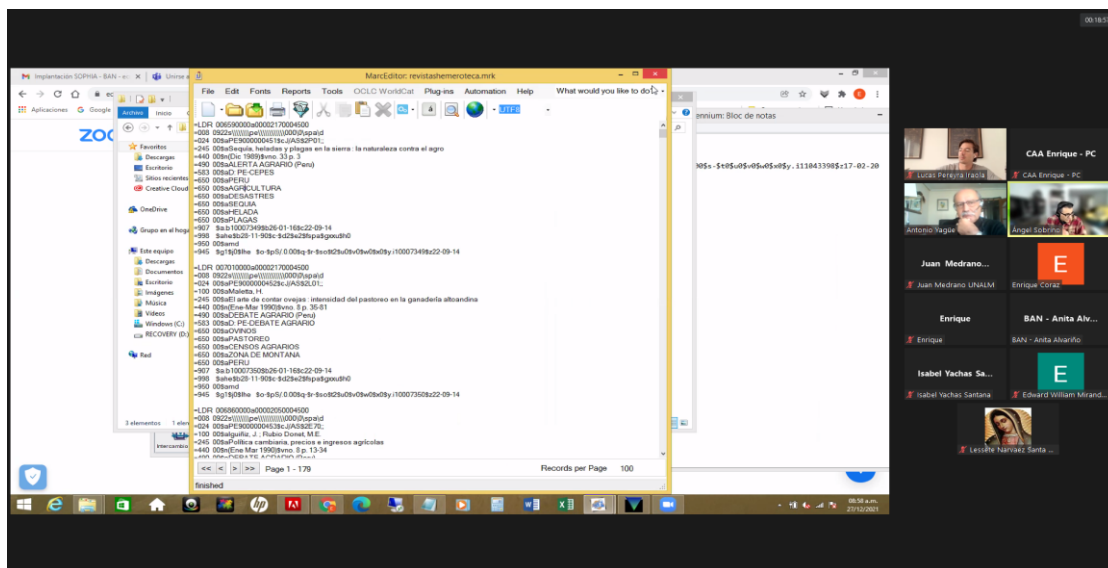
00:18:5

Implantación SOPHIA - BAN - ec
Unirse a

Aplicaciones Google

Archivo Inicio

Favoritos
Descargas
Escritorio
Sitios recientes
Creative Cloud

OneDrive

Grupo en el hog

Este equipo
Descargas
Documentos
Escritorio
Imágenes
Música
Vídeos
Windows (C:)
RECOVERY (D:)

Red

3 elementos 1 ele

MarcEditor: revistashemeroteca.mrk

File Edit Fonts Reports Tools OCLC WorldCat Plug-ins Automation Help What would you like to do?

UTF8

=LDR 00659000a00002170004500
=008 0922s\\\\\\\\\\pe\\\\\\\\\\\000\0\spa\d
=024 00$aPE9000000451$c./AS$2P01;.
=245 00$aSequia, heladas y plagas en la sierra : la naturaleza contra el agro
=440 00$n(Dic 1989)$vno. 33.p. 3
=490 00$aALERTA AGRARIO (Peru)
=583 00$aD: PE-CEPES
=650 00$aPERU
=650 00$aAGRICULTURA
=650 00$aDESASTRES
=650 00$aSEQUIA
=650 00$aHELADA
=650 00$aPLAGAS
=907 $a.b10007349$b26-01-16$c22-09-14
=998 $ahe$b20-11-90$c-$d2$e2$fspa$gxxu$h0
=950 00$amd
=945 $g1$j0$lhe $o-$p$/.0.00$q-$r-$so$t2$u0$v0$w0$x0$y.i10007349$z22-09-14

=LDR 00701000a00002170004500
=008 0922s\\\\\\\\\\pe\\\\\\\\\\\000\0\spa\d
=024 00$aPE9000000452$c./AS$2L01;.
=100 00$aMaletta, H.
=245 00$aEl arte de contar ovejas : intensidad del pastoreo en la ganaderia altoandina
=440 00$n(Ene-Mar 1990)$vno. 8.p. 35-81
=490 00$aDEBATE AGRARIO (Peru)
=583 00$aD: PE-DEBATE AGRARIO
=650 00$aOVINOS
=650 00$aPASTOREO
=650 00$aCENSOS AGRARIOS
=650 00$aZONA DE MONTANA
=650 00$aPERU
=907 $a.b10007350$b26-01-16$c22-09-14
=998 $ahe$b20-11-90$c-$d2$e2$fspa$gxxu$h0
=950 00$amd
=945 $g1$j0$lhe $o-$p$/.0.00$q-$r-$so$t2$u0$v0$w0$x0$y.i10007350$z22-09-14

=LDR 00686000a00002050004500
=008 0922s\\\\\\\\\\pe\\\\\\\\\\\000\0\spa\d
=024 00$aPE9000000453$c./AS$2E70;.
=100 00$aIguiñiz, J.; Rubio Donet, M.E.
=245 00$aPolitica cambiaria, precios e ingresos agricolas
=440 00$n(Ene-Mar 1990)$vno. 8.p. 13-34
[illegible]

Page 1 - 179 Records per Page 100
finished

ennium: Bloc de notas
0$s-$t0$u0$v0$w0$x0$y.i11043398$z17-02-20

Lucas Pereyra Iraola
CAA Enrique - PC
CAA Enrique - PC
Antonio Yagüe
Ángel Sobrino
Juan Medrano...
Juan Medrano UNALM
E
Enrique Coraz
Enrique
Enrique
BAN - Anita Alv...
BAN - Anita Alvariño
Isabel Yachas Sa...
Isabel Yachas Santana
E
Edward William Mirand...
Lessete Narvaez Santa ...

08:58 a.m.
27/12/2021